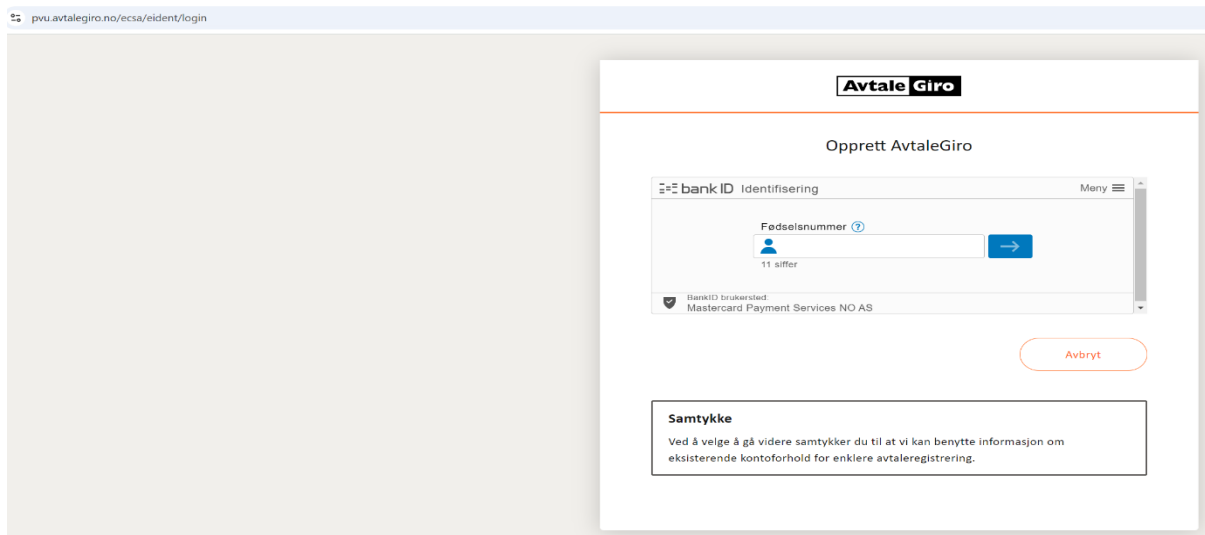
pvu.avtalegiro.no/ecsa/eident/login

Avtale Giro

Opprett AvtaleGiro

bank ID Identifisering

Meny

Fødselsnummer ?

11 siffer

BankID brukersted:
Mastercard Payment Services NO AS

Avbryt

Samtykke

Ved å velge å gå videre samtykker du til at vi kan benytte informasjon om eksisterende kontoforhold for enklere avtaleregistrering.